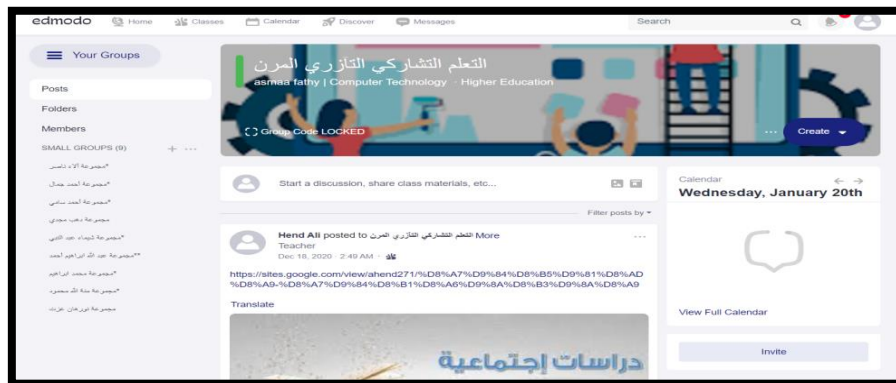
edmodo Home Classes Calendar Discover Messages Search

Your Groups

Posts

Folders

Members

SMALL GROUPS (9)

*مجموعة الاء ناصر

*مجموعة احمد جمال

*مجموعة احمد سامي

مجموعة دهب مجدي

*مجموعة شيماء عبد النبي

**مجموعة عبد الله ابراهيم احمد

*مجموعة محمد ابراهيم

*مجموعة منة الله محمود

مجموعة نورهان عزت

التعلم التشاركي التازري المرن

asmaa fathy | Computer Technology · Higher Education

Group Code LOCKED

Create

Start a discussion, share class materials, etc...

Filter posts by

Hend Ali posted to التعلم التشاركي التازري المرن More

Teacher

Dec 18, 2020 · 2:49 AM

https://sites.google.com/view/ahend271/%D8%A7%D9%84%D8%B5%D9%81%D8%AD%D8%A9-%D8%A7%D9%84%D8%B1%D8%A6%D9%8A%D8%B3%D9%8A%D8%A9

Translate

دراسات إجتماعية

Calendar

Wednesday, January 20th

View Full Calendar

Invite